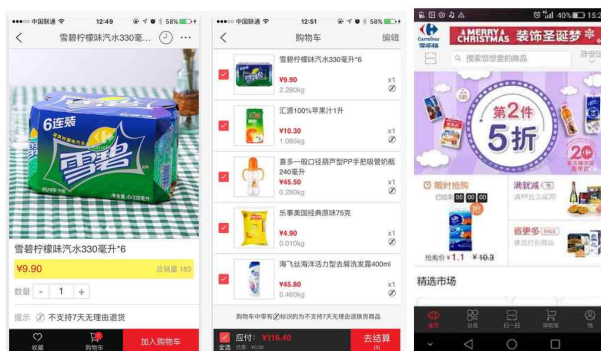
中国联通 12:49 58%
雪碧柠檬味汽水330毫...
6连装
雪碧
雪碧柠檬味汽水330毫升*6
¥9.90
总销量 183
数量 - 1 +
提示 不支持7天无理由退货
收藏
购物车
加入购物车

中国联通 12:51 58%
购物车
编辑
雪碧柠檬味汽水330毫升*6
¥9.90
2.280kg
x1
汇源100%苹果汁1升
¥10.30
1.080kg
x1
喜多一般口径膀芦型PP手把吸管奶瓶240毫升
¥45.50
0.280kg
x1
乐事美国经典原味75克
¥4.90
0.010kg
x1
海飞丝海洋活力型去屑洗发露400ml
¥45.80
0.460kg
x1
购物车中带有标识的为不支持7天无理由退换商品
全选
应付: ¥116.40
去结算 (5)

40% 15:2
Carrefour 家乐福
MERRY CHRISTMAS 装饰圣诞梦
搜索您想要的商品
第2件 5折
限时抢购
00 00 00
满就减
省更多
抢购价 ¥1.1 ¥10.3
精选市场
首页
分类
扫一扫
购物车
我